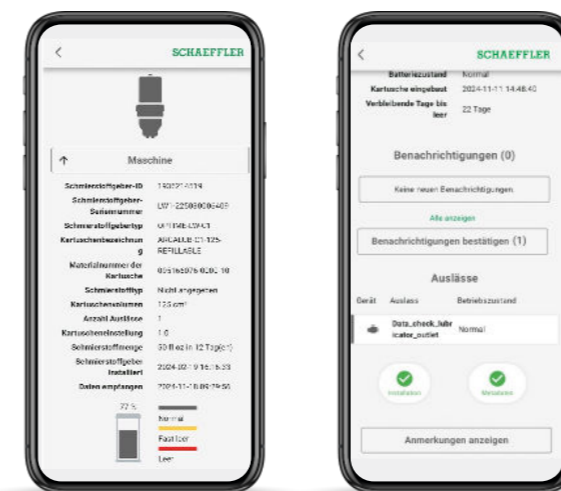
<

SCHAEFFLER

↑ Maschine

| | |
|---|---|
| Schmierstoffgeber-ID | 1402214419 |
| Schmierstoffgeber-Seriennummer | L072-22080006465 |
| Schmierstoffgebertyp | OPTIME-C1-CT |
| Kartuschenbezeichnung | ARCALUB C1-125-REFILLABLE |
| Materialnummer der Kartusche | 095156076-0000-10 |
| Schmierstofftyp | Nicht angegeben |
| Kartuschenvolumen | 125 cm³ |
| Anzahl Auslässe | 1 |
| Kartuscheneinstellung | 1.0 |
| Schmierstoffmenge | 30 fl oz in 12 Tag(en) |
| Schmierstoffgeber installiert | 2024-02-19 16:16:33 |
| Daten empfangen | 2024-11-11 09:29:56 |

72 %

Normal

Fast leer

Leer

<

SCHAEFFLER

| | |
|---|---|
| Batteriezustand | Normal |
| Kartusche eingebaut | 2024-11-11 14:48:40 |
| Verbleibende Tage bis leer | 22 Tage |

Benachrichtigungen (0)

Keine neuen Benachrichtigungen

Alle anzeigen

Benachrichtigungen bestätigen (1)

Auslässe

| Gerät | Auslass | Betriebszustand |
|---|---|---|
| | Data_check_lubricator_outlet | Normal |

Installation

Metadaten

Anmerkungen anzeigen